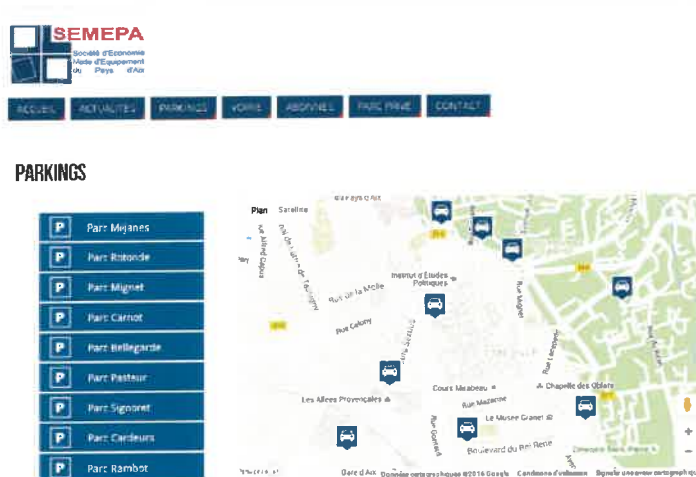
SEMEPA
Société d'Economie Mixte d'Equipement du Pays d'Aix

ACCUEIL ACTUALITES PARKINGS VOIRIE ABONNES PARC PRIVE CONTACT

PARKINGS

P Parc Mejanes
P Parc Rotonde
P Parc Mignet
P Parc Carnot
P Parc Bellegarde
P Parc Pasteur
P Parc Signoret
P Parc Cardeurs
P Parc Rambot

Plan
Satellite
Institut d'Etudes Politiques
Rue de la Molle
Rue Cabassol
Rue Mignet
Cours Mirabeau
Chapelle des Oblats
Les Allées Provençales
Rue Mazarine
Le Musée Granet
Boulevard du Roi René
Gare d'Aix
Données cartographiques ©2016 Google Conditions d'utilisation Signaler une erreur cartographique